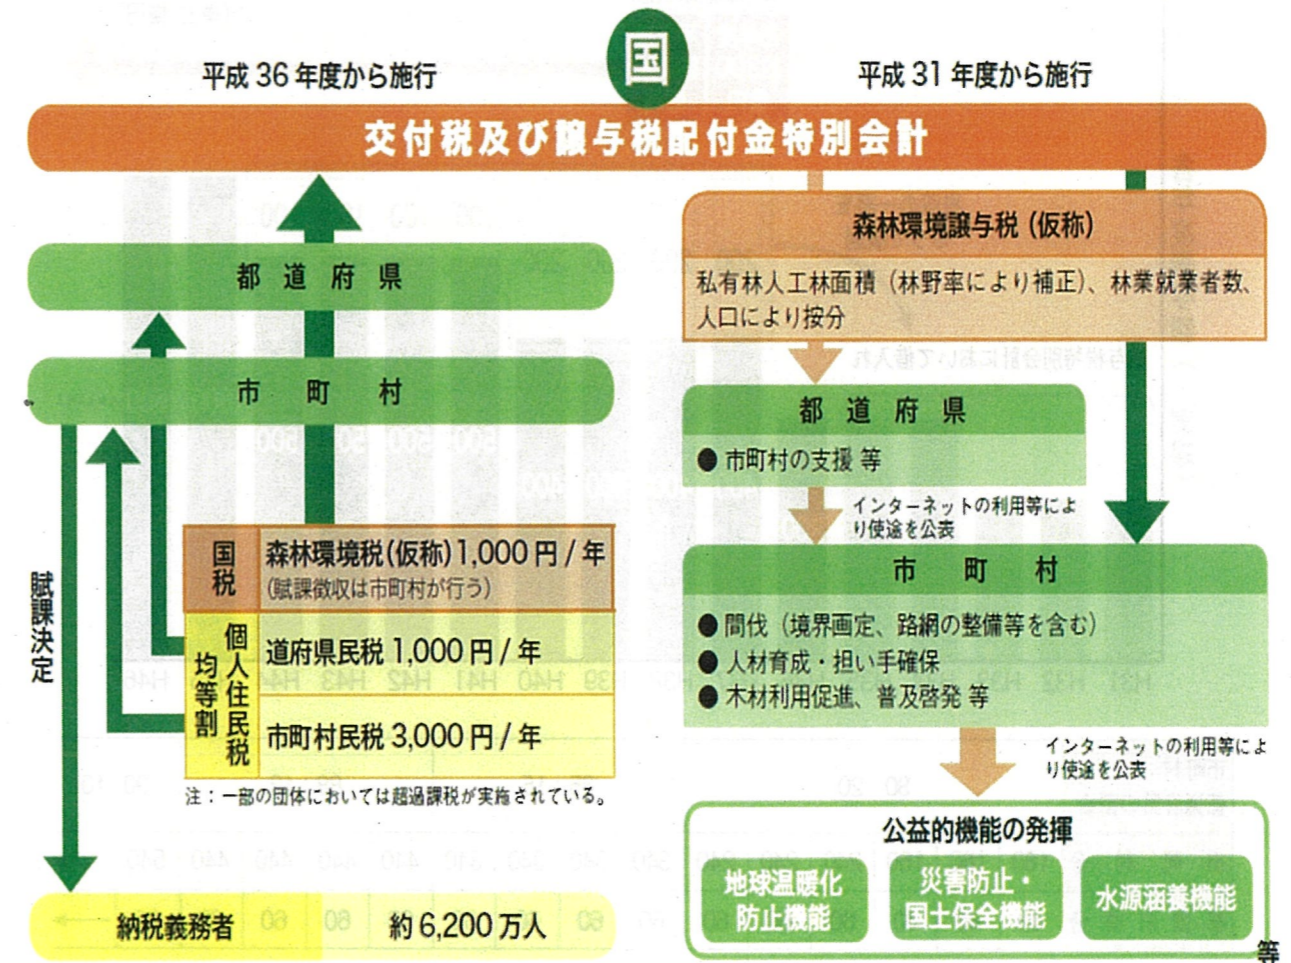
平成 36 年度から施行

国

平成 31 年度から施行

交付税及び譲与税配付金特別会計

都道府県

市町村

賦課決定

| 国税 | 森林環境税(仮称) 1,000 円 / 年 (賦課徴収は市町村が行う) |
|---|---|
| 個人住民税 均等割 | 道府県民税 1,000 円 / 年 |
| | 市町村民税 3,000 円 / 年 |

注：一部の団体においては超過課税が実施されている。

納税義務者　約 6,200 万人

森林環境譲与税 (仮称)

私有林人工林面積 (林野率により補正)、林業就業者数、人口により按分

都道府県

● 市町村の支援 等

インターネットの利用等により使途を公表

市町村

● 間伐 (境界画定、路網の整備等を含む)
● 人材育成・担い手確保
● 木材利用促進、普及啓発 等

インターネットの利用等により使途を公表

公益的機能の発揮

地球温暖化防止機能

災害防止・国土保全機能

水源涵養機能

等